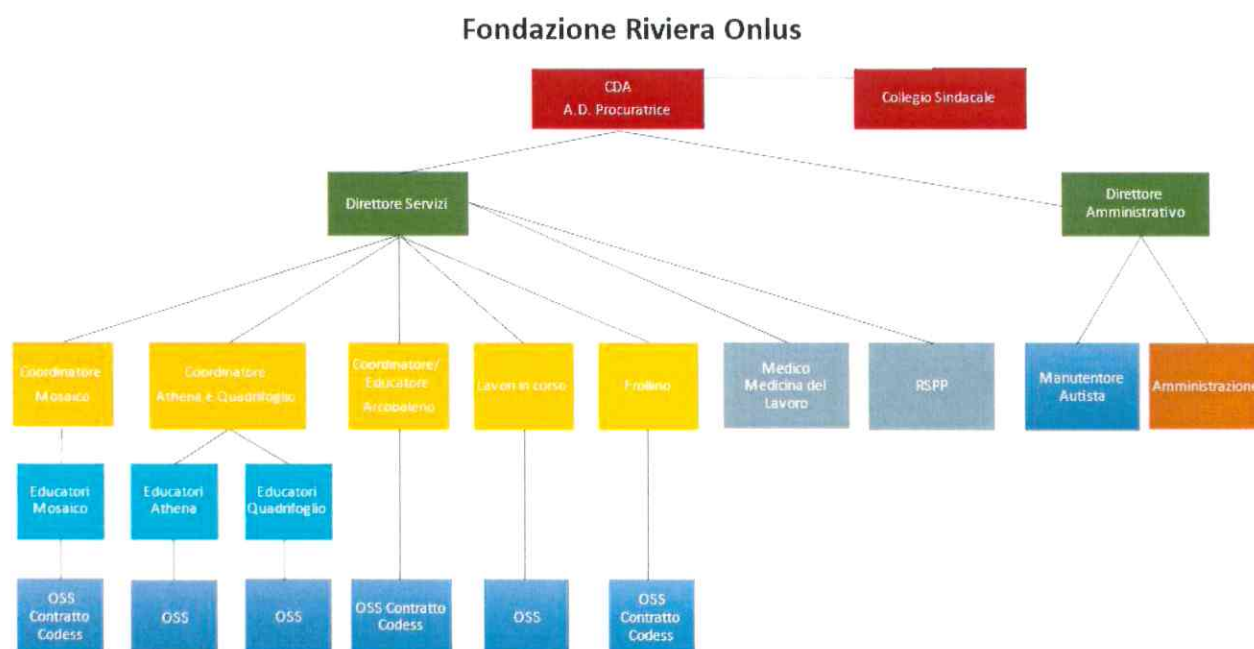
Fondazione Riviera Onlus

CDA
A.D. Procuratrice

Collegio Sindacale

Direttore Servizi

Direttore Amministrativo

Coordinatore Mosaico

Coordinatore Athena e Quadrifoglio

Coordinatore/ Educatore Arcobaleno

Lavori in corso

Frollino

Medico Medicina del Lavoro

RSPP

Manutentore Autista

Amministrazione

Educatori Mosaico

Educatori Athena

Educatori Quadrifoglio

OSS Contratto Codess

OSS

OSS

OSS Contratto Codess

OSS

OSS Contratto Codess